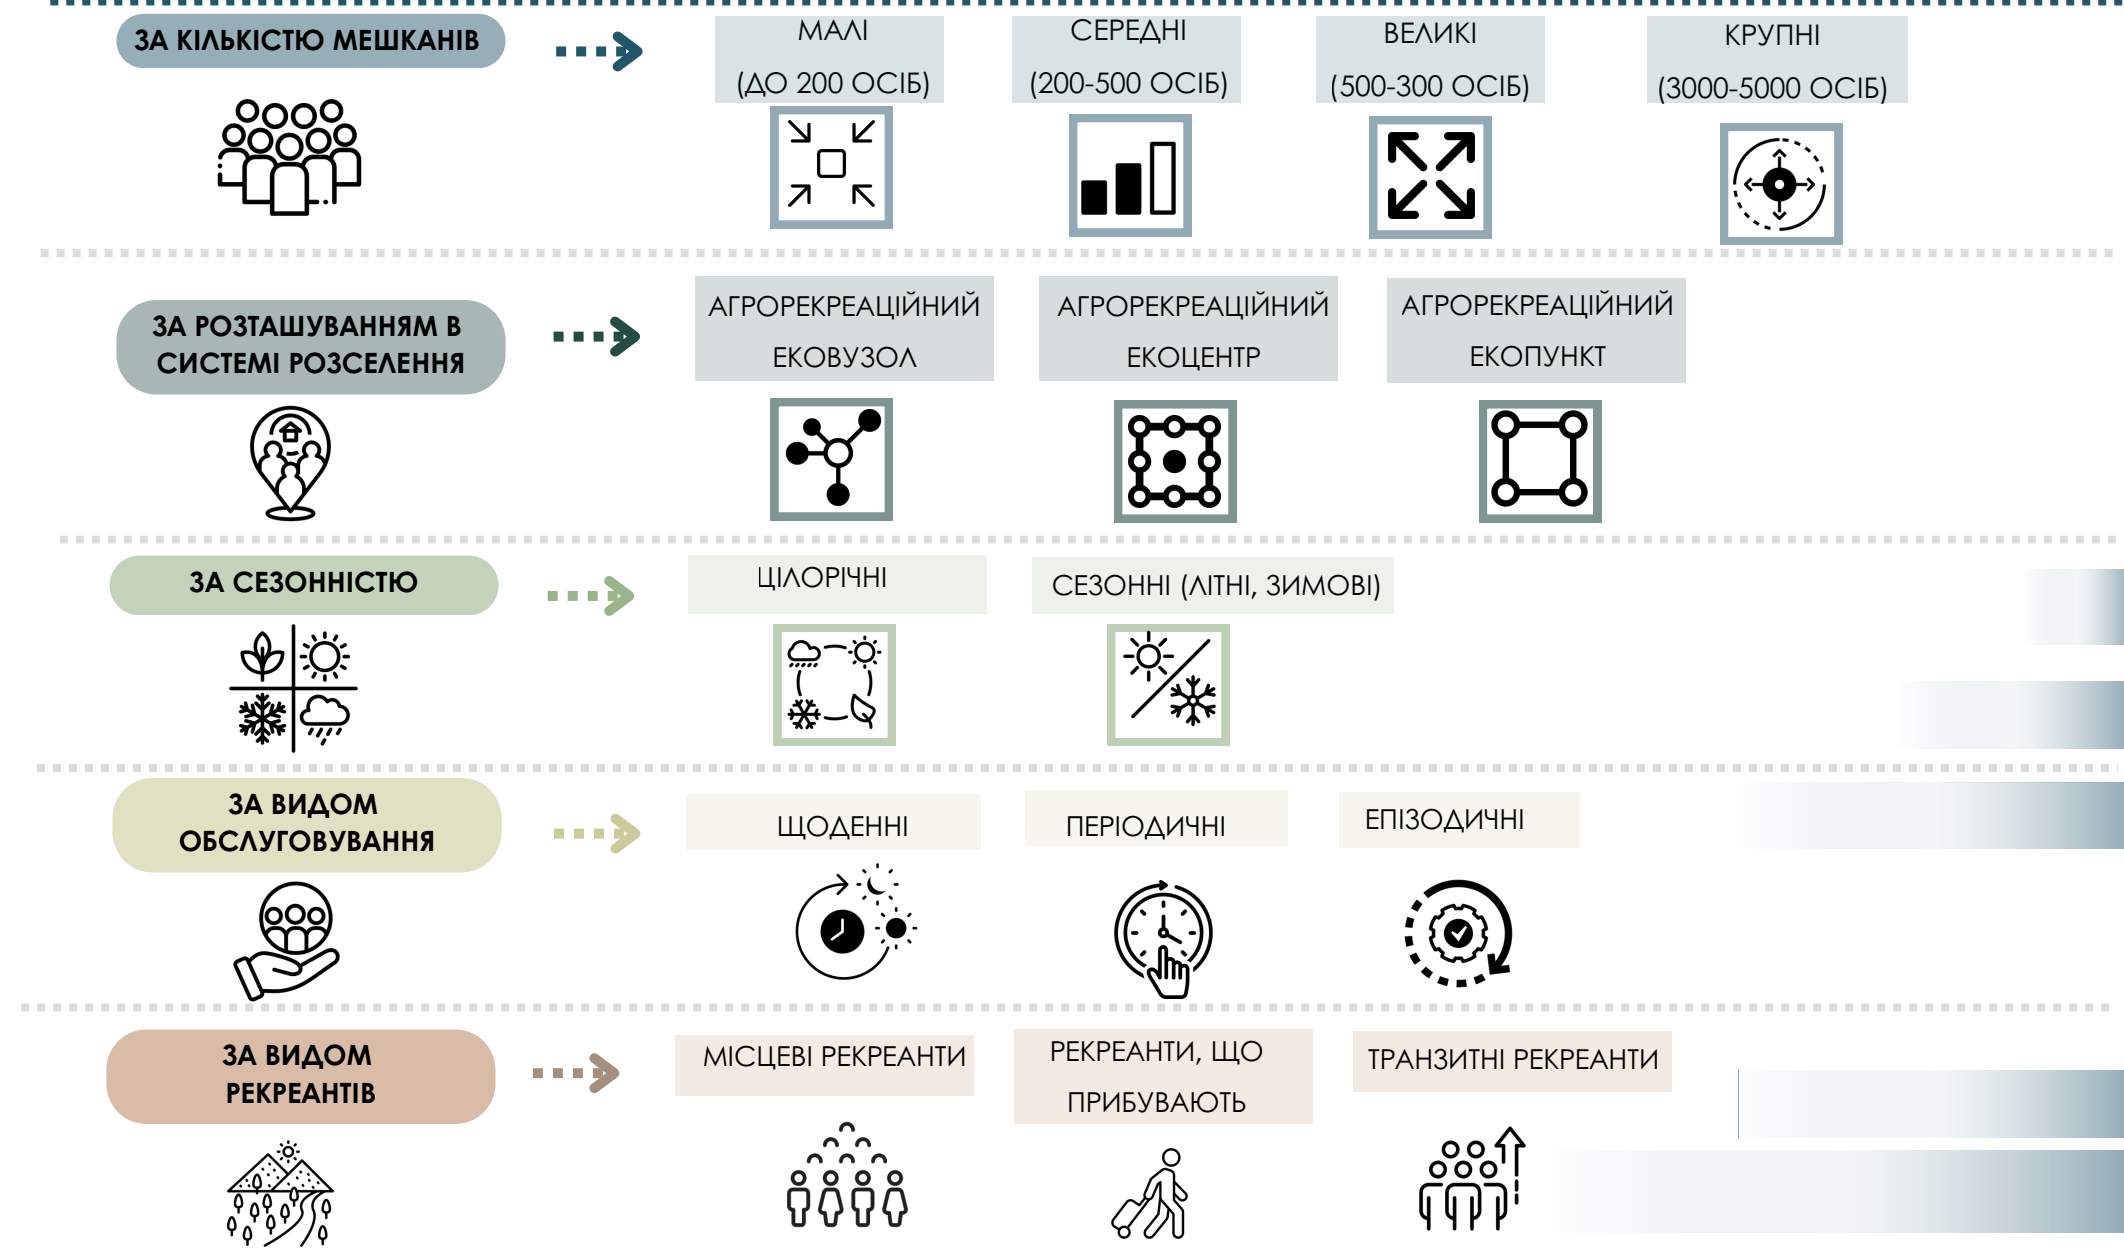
ЗА КІЛЬКІСТЮ МЕШКАНІВ

МАЛІ (ДО 200 ОСІБ)

СЕРЕДНІ (200-500 ОСІБ)

ВЕЛИКІ (500-300 ОСІБ)

КРУПНІ (3000-5000 ОСІБ)

ЗА РОЗТАШУВАННЯМ В СИСТЕМІ РОЗСЕЛЕННЯ

АГРОРЕКРЕАЦІЙНИЙ ЕКОВУЗОЛ

АГРОРЕКРЕАЦІЙНИЙ ЕКОЦЕНТР

АГРОРЕКРЕАЦІЙНИЙ ЕКОПУНКТ

ЗА СЕЗОННІСТЮ

ЦІЛОРІЧНІ

СЕЗОННІ (ЛІТНІ, ЗИМОВІ)

ЗА ВИДОМ ОБСЛУГОВУВАННЯ

ЩОДЕННІ

ПЕРІОДИЧНІ

ЕПІЗОДИЧНІ

ЗА ВИДОМ РЕКРЕАНТІВ

МІСЦЕВІ РЕКРЕАНТИ

РЕКРЕАНТИ, ЩО ПРИБУВАЮТЬ

ТРАНЗИТНІ РЕКРЕАНТИ